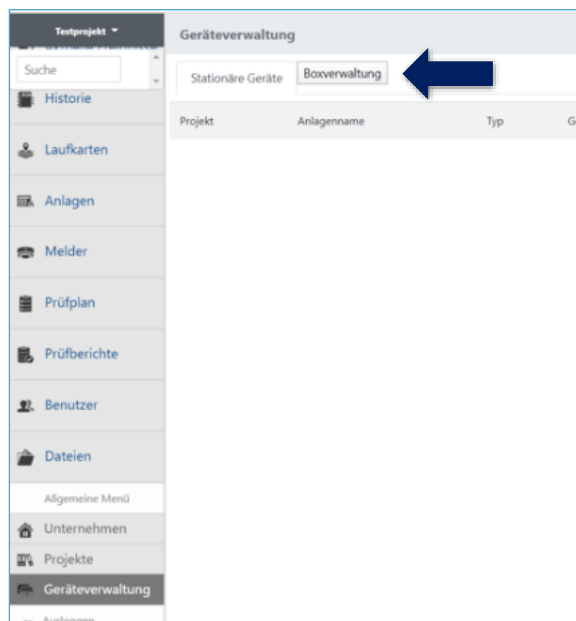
Testprojekt ▾

Suche

Historie

Laufkarten

Anlagen

Melder

Prüfplan

Prüfberichte

Benutzer

Dateien

Allgemeine Menü

Unternehmen

Projekte

Geräteverwaltung

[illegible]

Geräteverwaltung

Stationäre Geräte

Boxverwaltung

| Projekt | Anlagenname | Typ | G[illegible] |
|---|---|---|---|